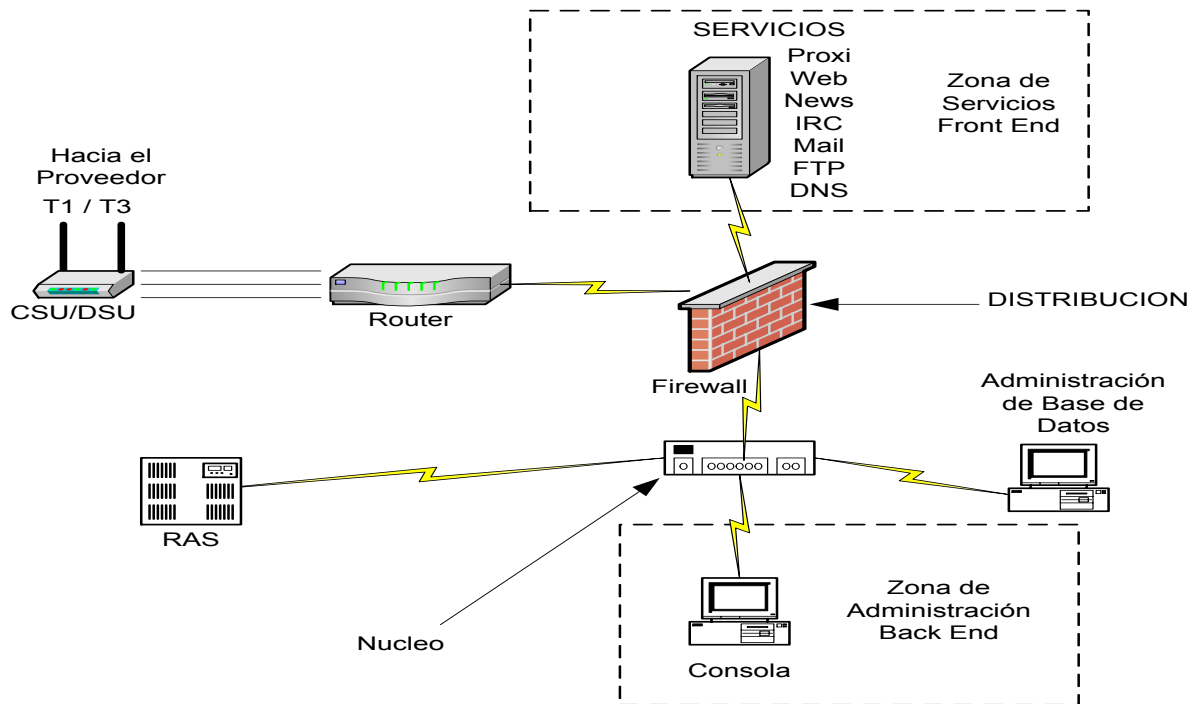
SERVICIOS
Proxi
Web
News
IRC
Mail
FTP
DNS

Zona de Servicios Front End

Hacia el Proveedor
T1 / T3

CSU/DSU

Router

DISTRIBUCION

Firewall

Administración de Base de Datos

RAS

Zona de Administración Back End

Nucleo

Consola